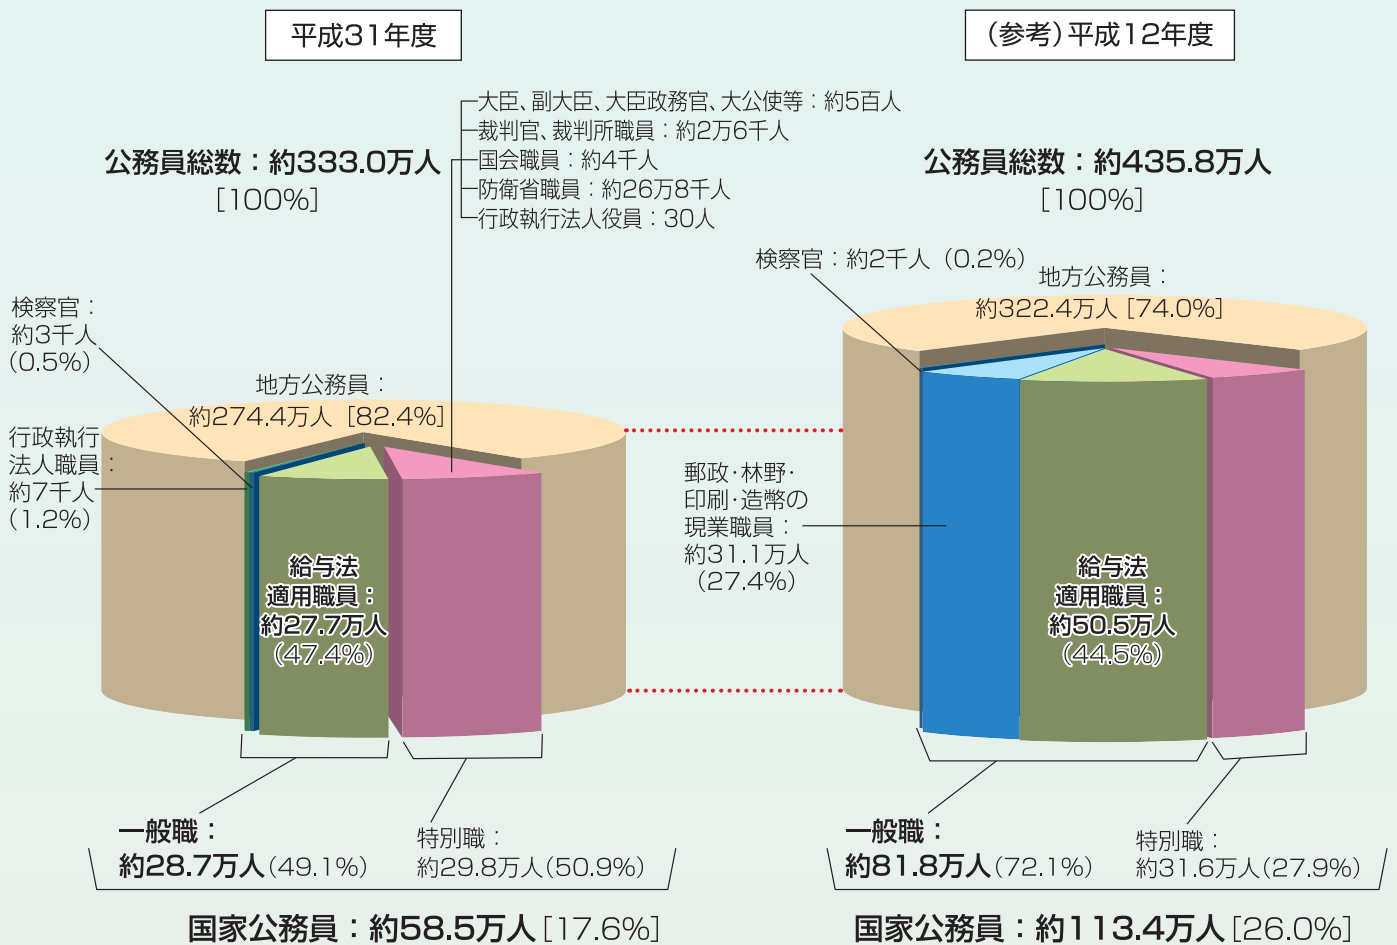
平成31年度

公務員総数：約333.0万人
[100%]

大臣、副大臣、大臣政務官、大公使等：約5百人
裁判官、裁判所職員：約2万6千人
国会職員：約4千人
防衛省職員：約26万8千人
行政執行法人役員：30人

検察官：約3千人（0.5%）

地方公務員：約274.4万人［82.4%］

行政執行法人職員：約7千人（1.2%）

給与法適用職員：約27.7万人（47.4%）

一般職：約28.7万人（49.1%）

特別職：約29.8万人（50.9%）

国家公務員：約58.5万人［17.6%］

（参考）平成12年度

公務員総数：約435.8万人
[100%]

検察官：約2千人（0.2%）

地方公務員：約322.4万人［74.0%］

郵政・林野・印刷・造幣の現業職員：約31.1万人（27.4%）

給与法適用職員：約50.5万人（44.5%）

一般職：約81.8万人（72.1%）

特別職：約31.6万人（27.9%）

国家公務員：約113.4万人［26.0%］